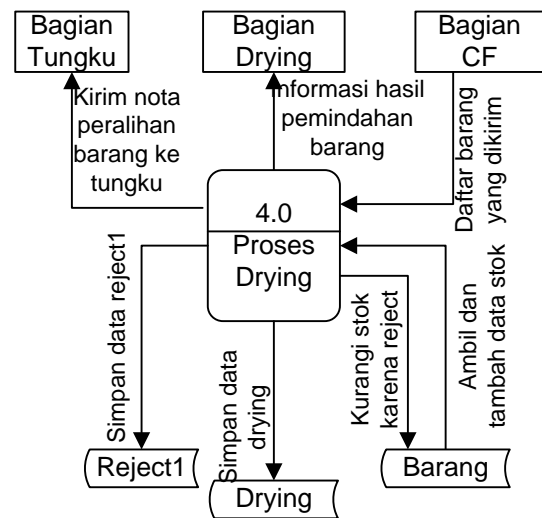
Bagian Tungku

Bagian Drying

Bagian CF

Kirim nota peralihan barang ke tungku

nformasi hasil pemindahan barang

Daftar barang yang dikirim

4.0

Proses Drying

Simpan data reject1

Simpan data drying

Kurangi stok karena reject

Ambil dan tambah data stok

Reject1

Drying

Barang